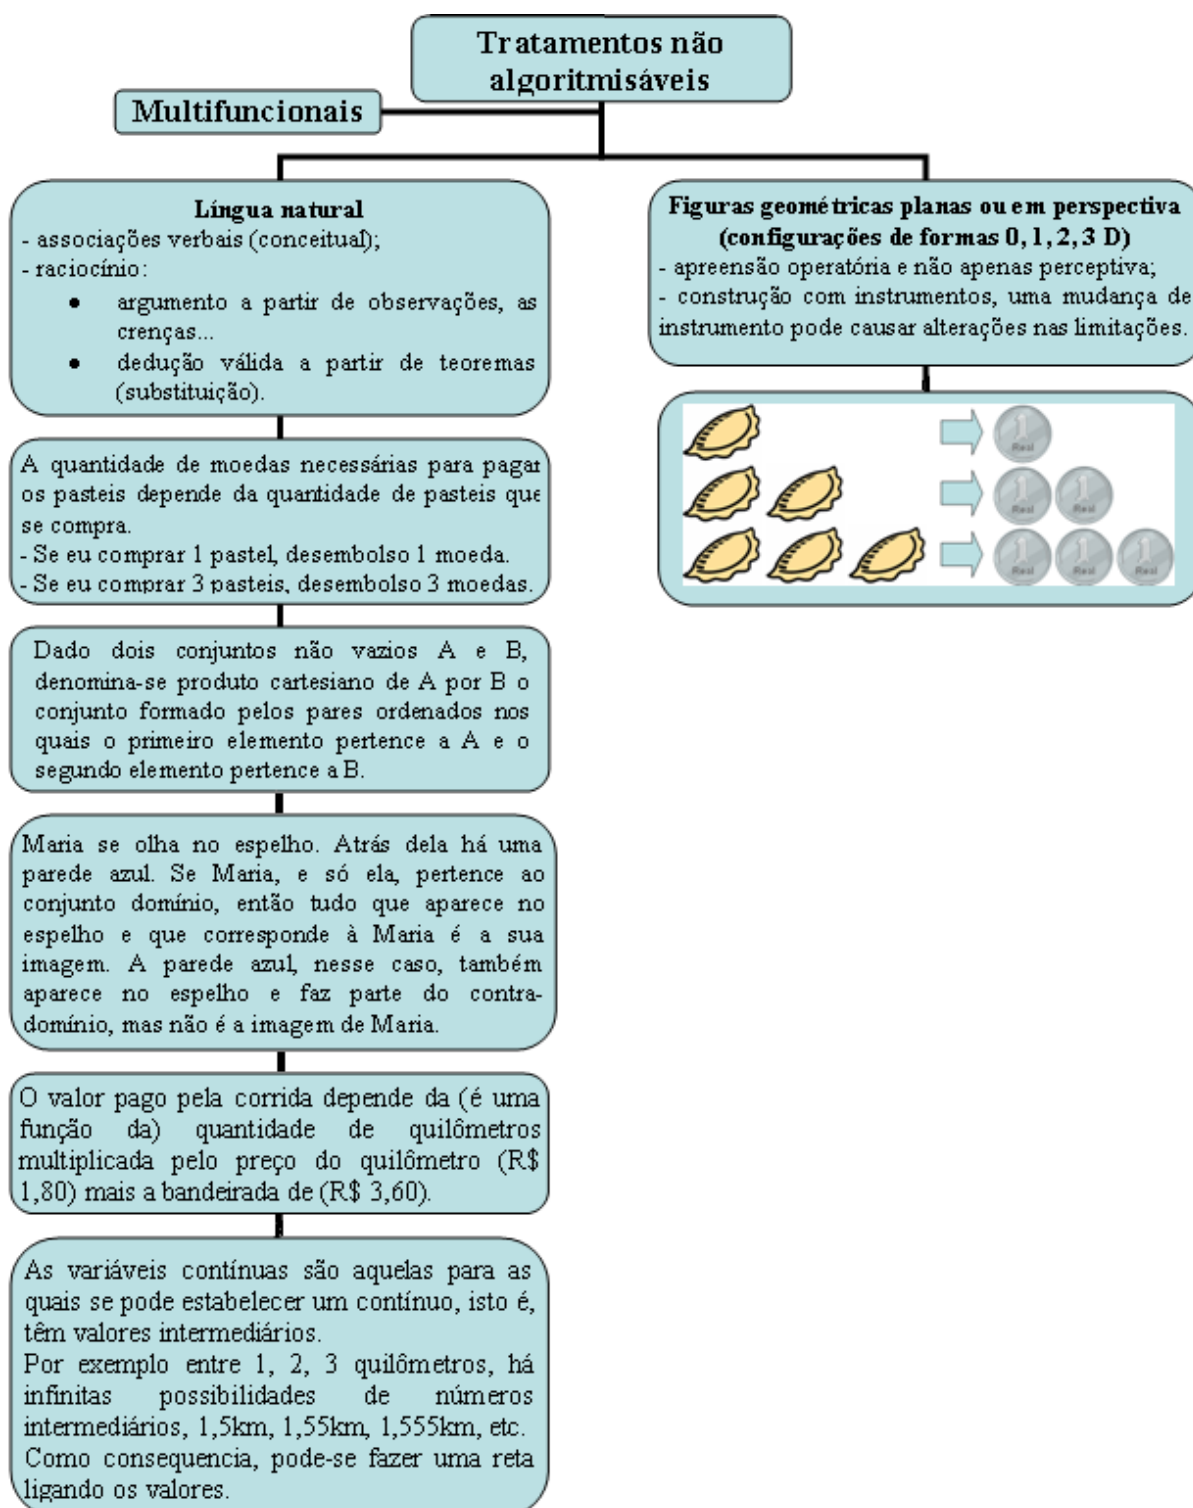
Tratamentos não algoritmisáveis

Multifuncionais

Língua natural
- associações verbais (conceitual);
- raciocínio:
• argumento a partir de observações, as crenças...
• dedução válida a partir de teoremas (substituição).

A quantidade de moedas necessárias para pagar os pasteis depende da quantidade de pasteis que se compra.
- Se eu comprar 1 pastel, desembolso 1 moeda.
- Se eu comprar 3 pasteis, desembolso 3 moedas.

Dado dois conjuntos não vazios A e B, denomina-se produto cartesiano de A por B o conjunto formado pelos pares ordenados nos quais o primeiro elemento pertence a A e o segundo elemento pertence a B.

Maria se olha no espelho. Atrás dela há uma parede azul. Se Maria, e só ela, pertence ao conjunto domínio, então tudo que aparece no espelho e que corresponde à Maria é a sua imagem. A parede azul, nesse caso, também aparece no espelho e faz parte do contradomínio, mas não é a imagem de Maria.

O valor pago pela corrida depende da (é uma função da) quantidade de quilômetros multiplicada pelo preço do quilômetro (R$ 1,80) mais a bandeirada de (R$ 3,60).

As variáveis contínuas são aquelas para as quais se pode estabelecer um contínuo, isto é, têm valores intermediários.
Por exemplo entre 1, 2, 3 quilômetros, há infinitas possibilidades de números intermediários, 1,5km, 1,55km, 1,555km, etc.
Como consequencia, pode-se fazer uma reta ligando os valores.

Figuras geométricas planas ou em perspectiva (configurações de formas 0, 1, 2, 3 D)
- apreensão operatória e não apenas perceptiva;
- construção com instrumentos, uma mudança de instrumento pode causar alterações nas limitações.

1 Real
1 Real 1 Real
1 Real 1 Real 1 Real